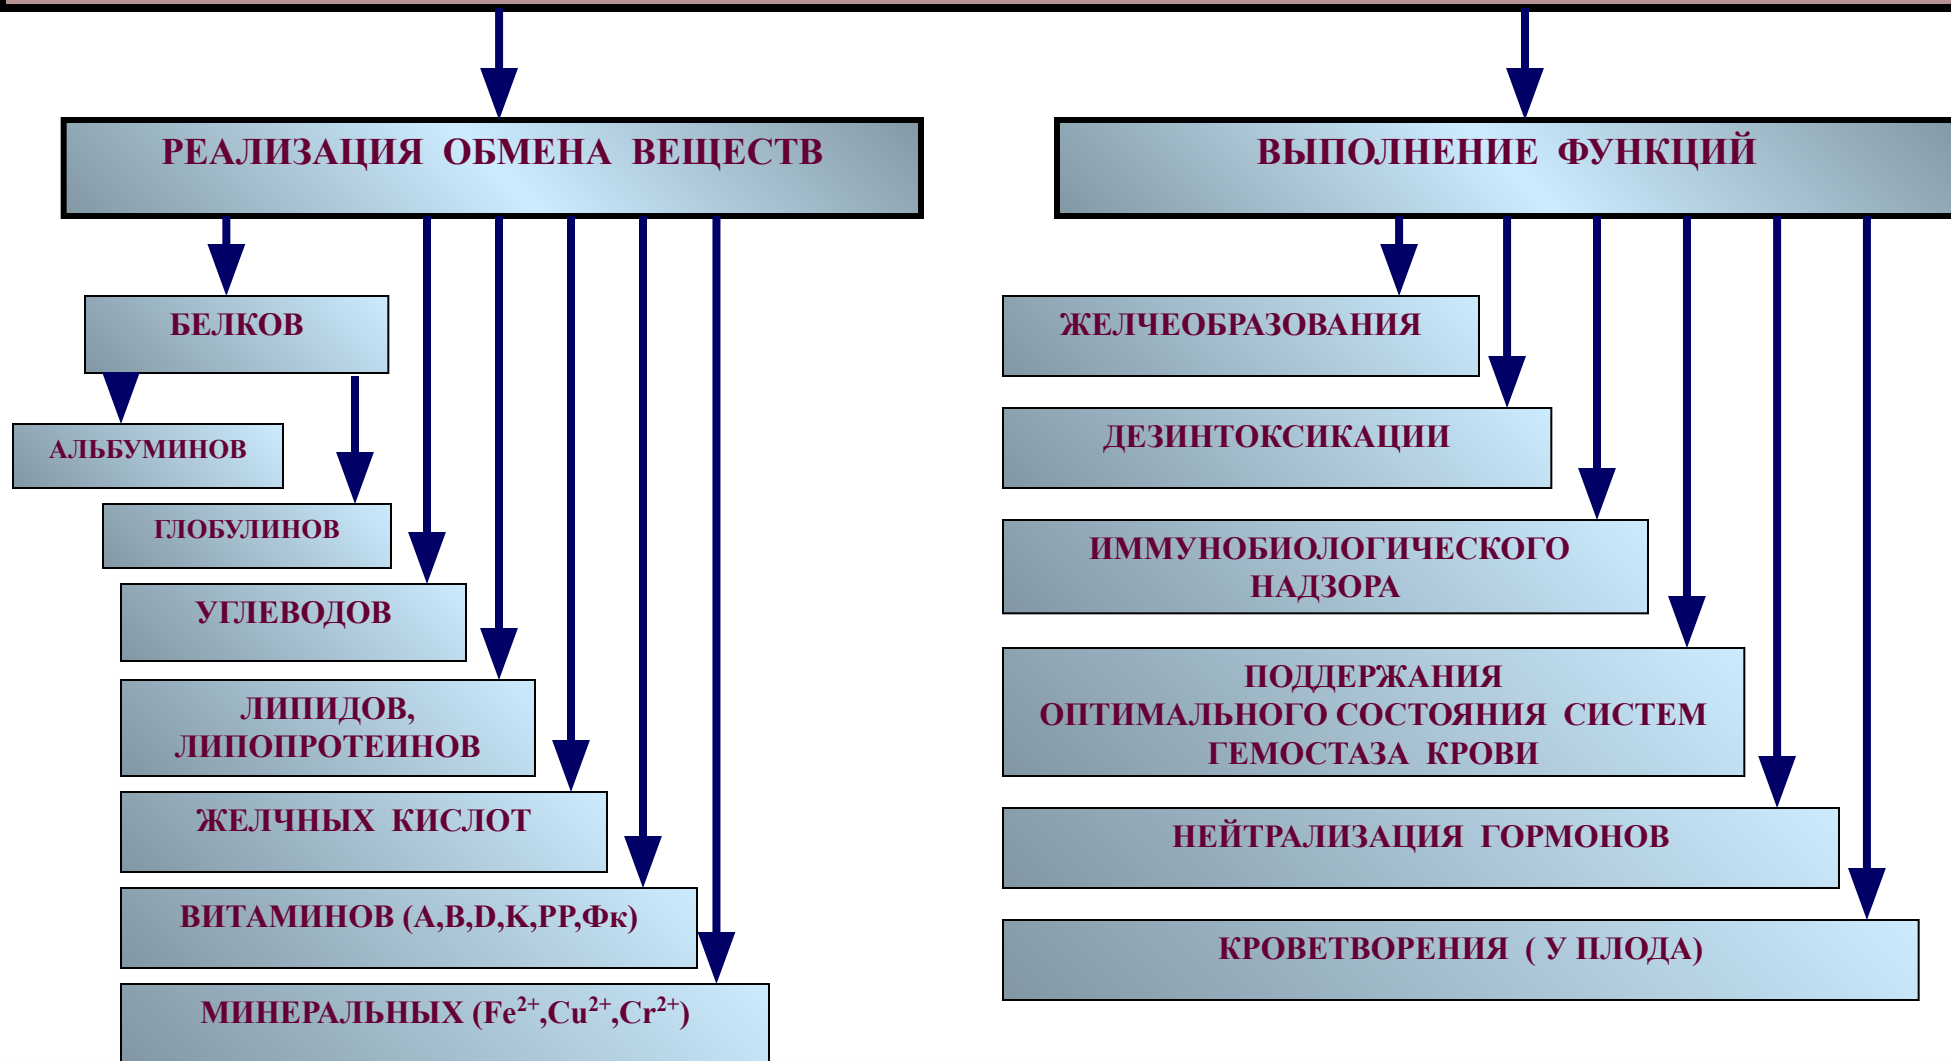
РЕАЛИЗАЦИЯ ОБМЕНА ВЕЩЕСТВ

ВЫПОЛНЕНИЕ ФУНКЦИЙ

БЕЛКОВ

АЛЬБУМИНОВ

ГЛОБУЛИНОВ

УГЛЕВОДОВ

ЛИПИДОВ, ЛИПОПРОТЕИНОВ

ЖЕЛЧНЫХ КИСЛОТ

ВИТАМИНОВ (A,B,D,K,PP,Фк)

МИНЕРАЛЬНЫХ ($Fe^{2+}$,$Cu^{2+}$,$Cr^{2+}$)

ЖЕЛЧЕОБРАЗОВАНИЯ

ДЕЗИНТОКСИКАЦИИ

ИММУНОБИОЛОГИЧЕСКОГО НАДЗОРА

ПОДДЕРЖАНИЯ ОПТИМАЛЬНОГО СОСТОЯНИЯ СИСТЕМ ГЕМОСТАЗА КРОВИ

НЕЙТРАЛИЗАЦИЯ ГОРМОНОВ

КРОВЕТВОРЕНИЯ ( У ПЛОДА)